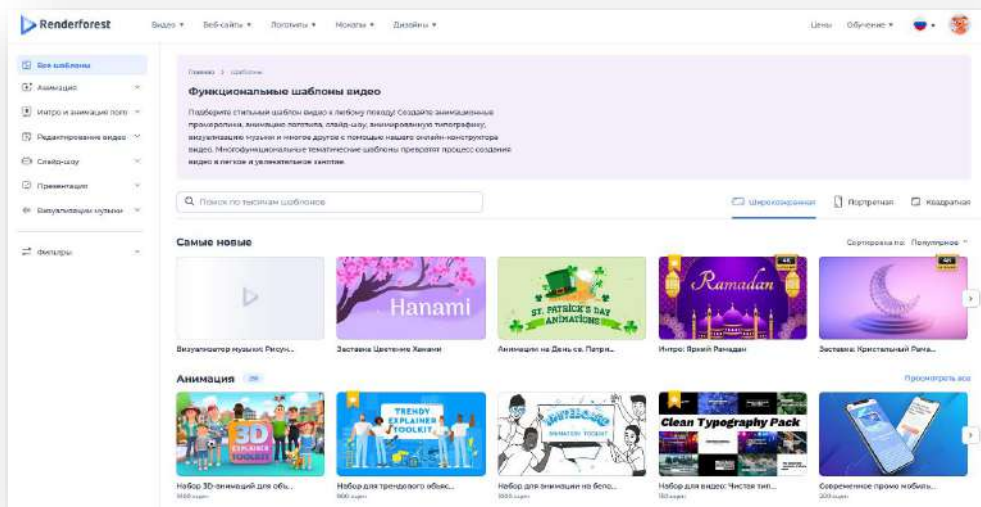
Renderforest

Видео ▾ Веб-сайты ▾ Логотипы ▾ Мокапы ▾ Дизайны ▾

Цены Обучение ▾

Все шаблоны
Анимацио
Интро и анимация лого
Редактирование видео
Слайд-шоу
Презентации
Визуализация музыки

Фильтры

Главная > Шаблоны

Функциональные шаблоны видео

Подберите стильный шаблон видео к любому поводу! Создайте анимационные проморолики, анимацию логотипа, слайд-шоу, анимированную типографику, визуализацию музыки и многое другое с помощью нашего онлайн-конструктора видео. Многофункциональные тематические шаблоны превратят процесс создания видео в легкое и увлекательное занятие.

Поиск по тысячам шаблонов

Широкоэкранная Портретная Квадратная

Самые новые

Сортировка по: Популярное

Hanami

ST. PATRICK'S DAY ANIMATIONS

Ramadan

4K

4K

Визуализатор музыки: Рисун...

Заставка Цветение Ханами

Анимации на День св. Патри...

Интро: Яркий Рамадан

Заставка: Кристальный Рама...

Анимация 29

Просмотреть все

3D EXPLAINER TOOLKIT

TRENDY EXPLAINER TOOLKIT

ANIMATION TOOLKIT

Clean Typography Pack

Набор 3D-анимаций для объ...
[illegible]

Набор для трендового объяс...
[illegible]

Набор для анимации на бело...
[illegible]

Набор для видео: Чистая тип...
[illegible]

Современное промо мобиль...
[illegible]